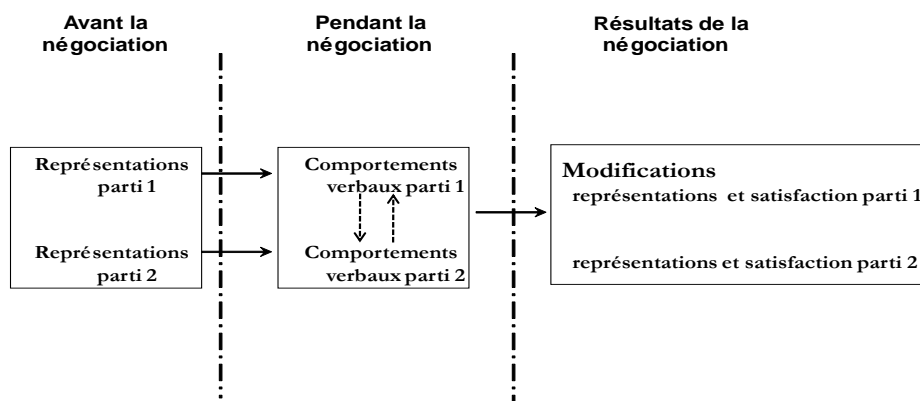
Avant la négociation

Pendant la négociation

Résultats de la négociation

Représentations parti 1

Représentations parti 2

Comportements verbaux parti 1

Comportements verbaux parti 2

Modifications
représentations et satisfaction parti 1

représentations et satisfaction parti 2